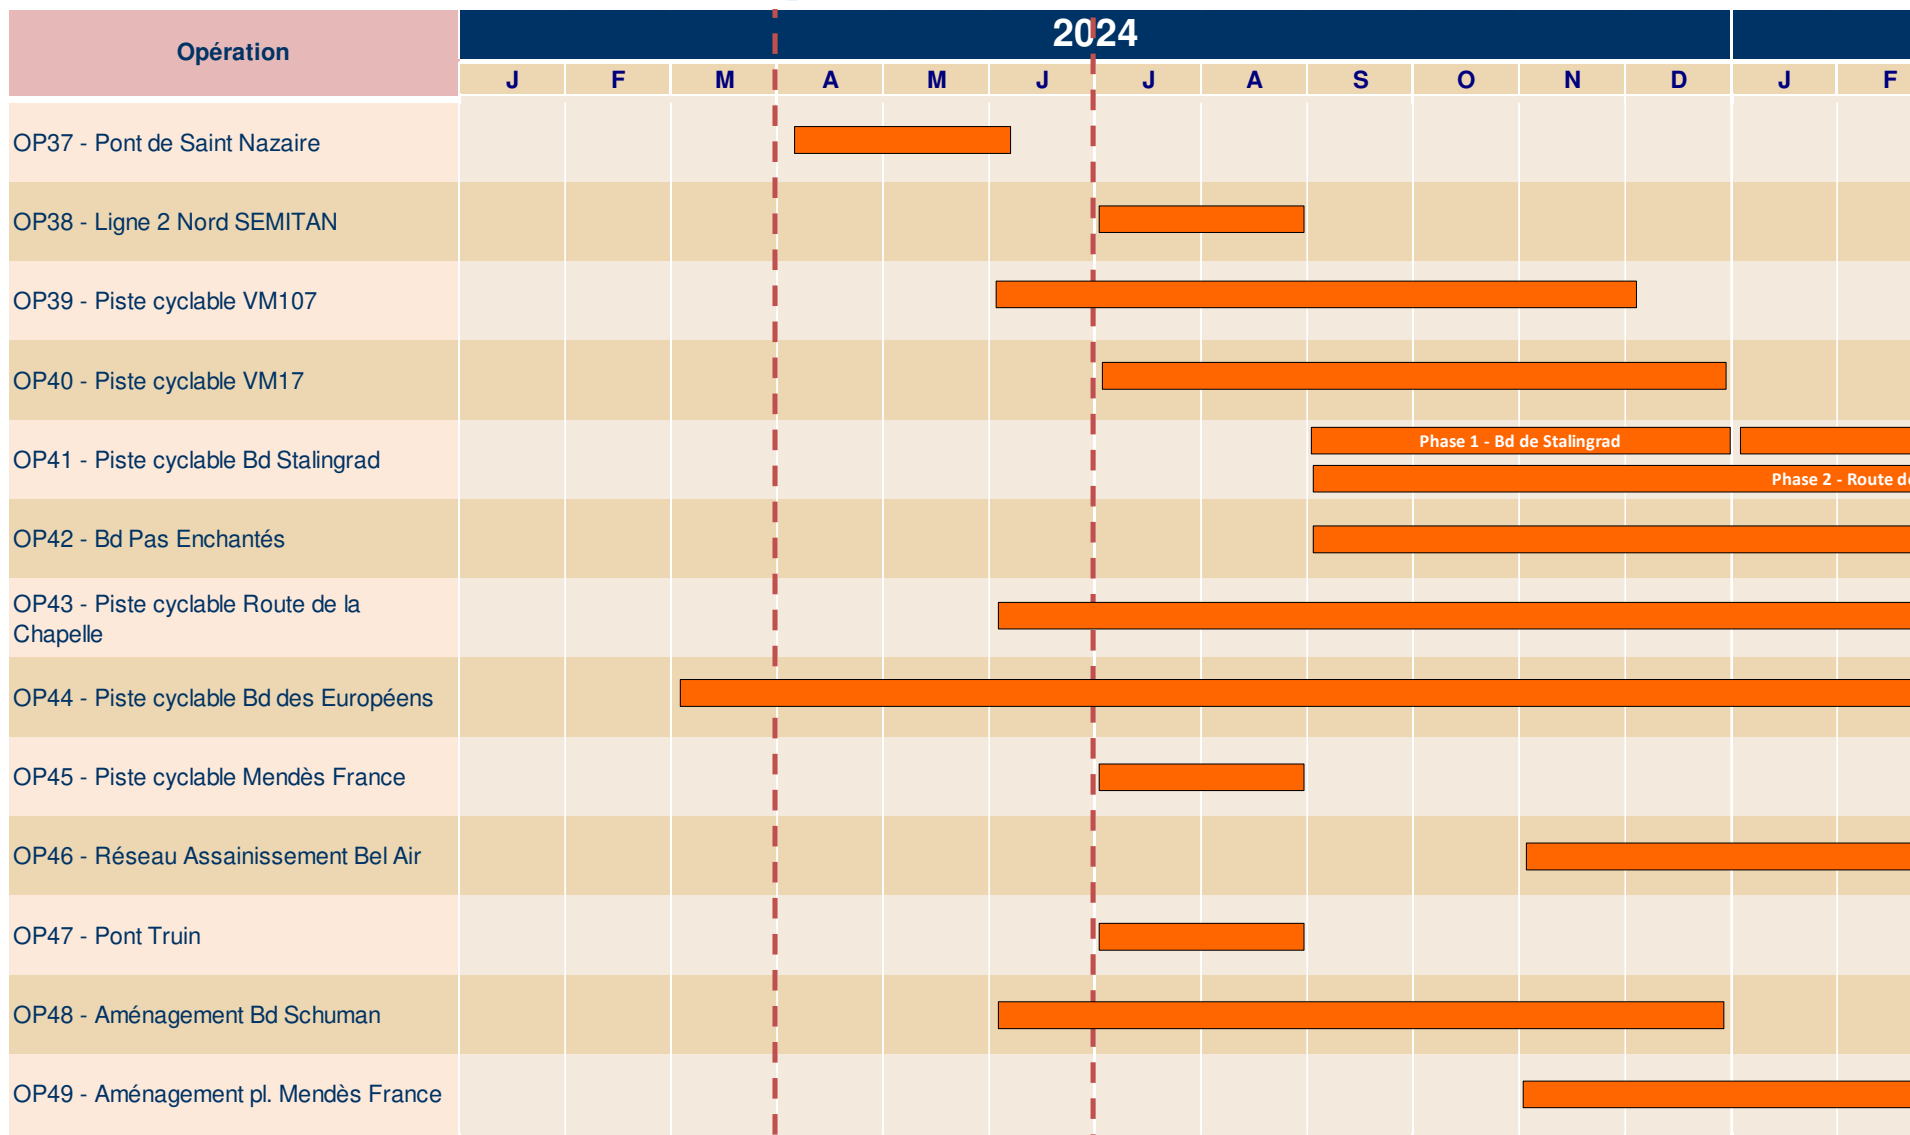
| Opération | 2024 | | | | | | | | | | | | | |
|---|---|---|---|---|---|---|---|---|---|---|---|---|---|---|
| | J | F | M | A | M | J | J | A | S | O | N | D | J | F |
| OP37 - Pont de Saint Nazaire | | | | | | | | | | | | | | |
| OP38 - Ligne 2 Nord SEMITAN | | | | | | | | | | | | | | |
| OP39 - Piste cyclable VM107 | | | | | | | | | | | | | | |
| OP40 - Piste cyclable VM17 | | | | | | | | | | | | | | |
| OP41 - Piste cyclable Bd Stalingrad | | | | | | | | | Phase 1 - Bd de Stalingrad | | | | | |
| | | | | | | | | | | | | | Phase 2 - Route d | |
| OP42 - Bd Pas Enchantés | | | | | | | | | | | | | | |
| OP43 - Piste cyclable Route de la Chapelle | | | | | | | | | | | | | | |
| OP44 - Piste cyclable Bd des Européens | | | | | | | | | | | | | | |
| OP45 - Piste cyclable Mendès France | | | | | | | | | | | | | | |
| OP46 - Réseau Assainissement Bel Air | | | | | | | | | | | | | | |
| OP47 - Pont Truin | | | | | | | | | | | | | | |
| OP48 - Aménagement Bd Schuman | | | | | | | | | | | | | | |
| OP49 - Aménagement pl. Mendès France | | | | | | | | | | | | | | |